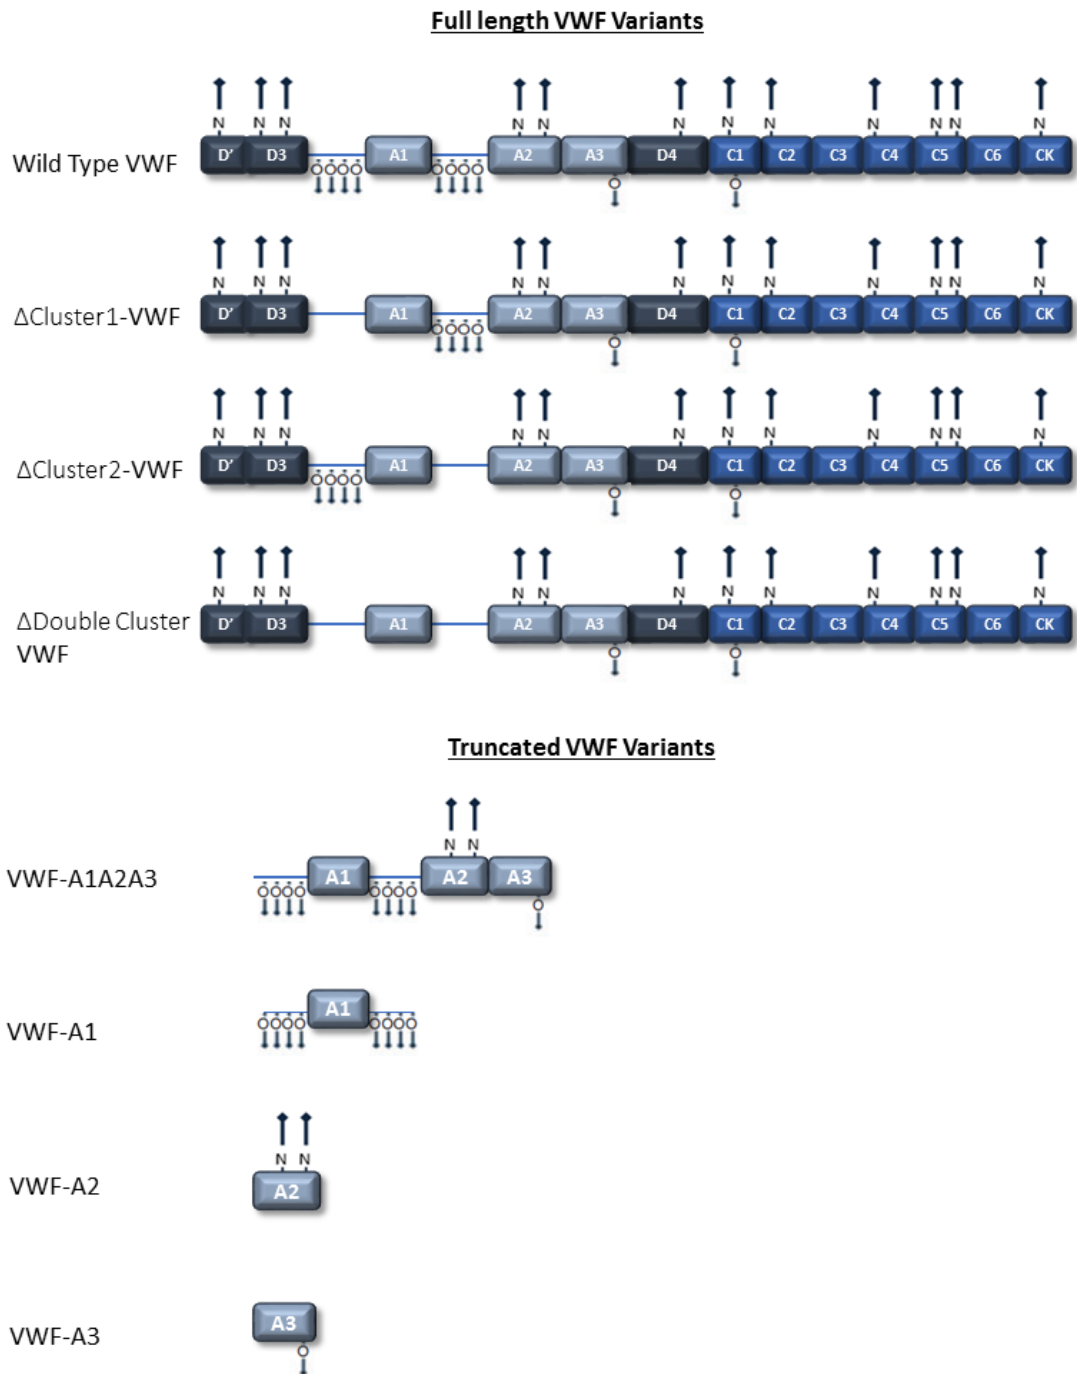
Full length VWF Variants

Wild Type VWF

N N N N N N N N N N N N
D' D3 A1 A2 A3 D4 C1 C2 C3 C4 C5 C6 CK

ΔCluster1-VWF

N N N N N N N N N N N N
D' D3 A1 A2 A3 D4 C1 C2 C3 C4 C5 C6 CK

ΔCluster2-VWF

N N N N N N N N N N N N
D' D3 A1 A2 A3 D4 C1 C2 C3 C4 C5 C6 CK

ΔDouble Cluster VWF

N N N N N N N N N N N N
D' D3 A1 A2 A3 D4 C1 C2 C3 C4 C5 C6 CK

Truncated VWF Variants

VWF-A1A2A3

N N
A1 A2 A3

VWF-A1

A1

VWF-A2

N N
A2

VWF-A3

A3